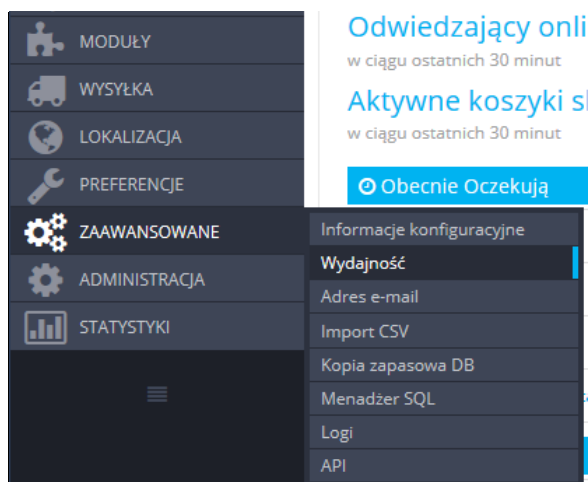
MODUŁY
WYSYŁKA
LOKALIZACJA
PREFERENCJE
ZAAWANSOWANE
ADMINISTRACJA
STATYSTYKI

Odwiedzający onli
w ciągu ostatnich 30 minut
Aktywne koszyki sk
w ciągu ostatnich 30 minut
Obecnie Oczekują

Informacje konfiguracyjne
Wydajność
Adres e-mail
Import CSV
Kopia zapasowa DB
Menadżer SQL
Logi
API